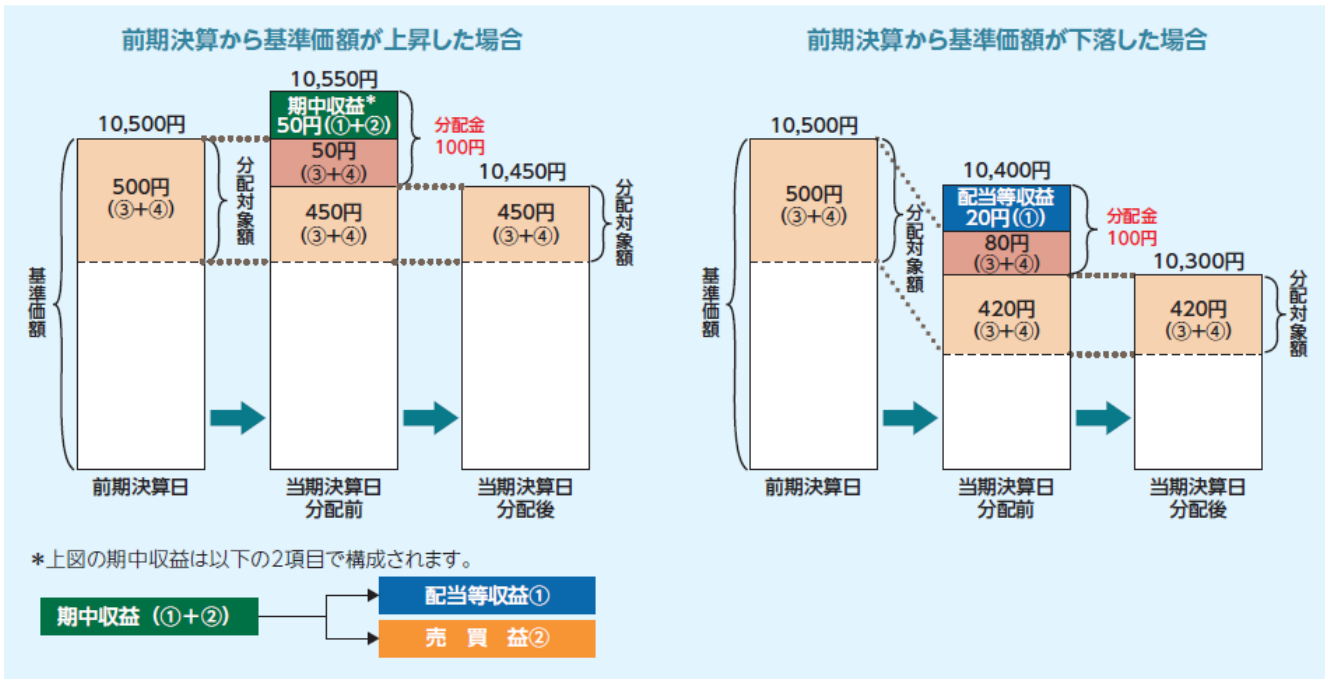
前期決算から基準価額が上昇した場合

10,550円

10,500円

期中収益*
50円(①+②)

分配金
100円

500円
(③+④)

分配対象額

50円
(③+④)

10,450円

450円
(③+④)

450円
(③+④)

分配対象額

基準価額

前期決算日

当期決算日
分配前

当期決算日
分配後

前期決算から基準価額が下落した場合

10,500円

10,400円

500円
(③+④)

配当等収益
20円(①)

分配金
100円

分配対象額

80円
(③+④)

10,300円

基準価額

420円
(③+④)

420円
(③+④)

分配対象額

前期決算日

当期決算日
分配前

当期決算日
分配後

*上図の期中収益は以下の2項目で構成されます。

期中収益 (①+②)

配当等収益①

売 買 益②